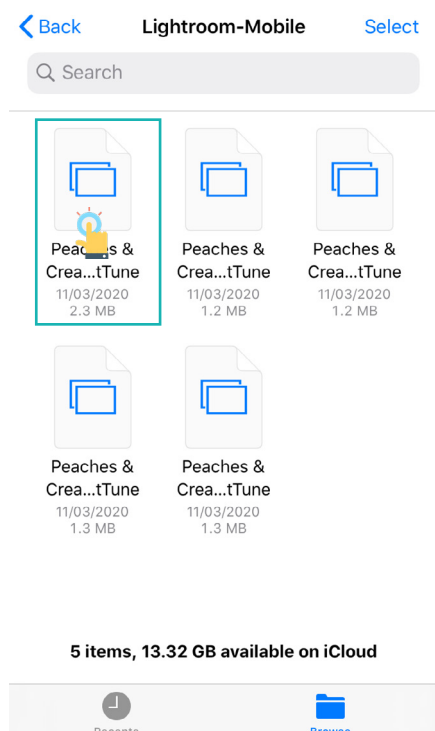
Back Lightroom-Mobile Select

Search

Peaches & Crea...tTune
11/03/2020
2.3 MB

Peaches & Crea...tTune
11/03/2020
1.2 MB

Peaches & Crea...tTune
11/03/2020
1.2 MB

Peaches & Crea...tTune
11/03/2020
1.3 MB

Peaches & Crea...tTune
11/03/2020
1.3 MB

5 items, 13.32 GB available on iCloud

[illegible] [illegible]